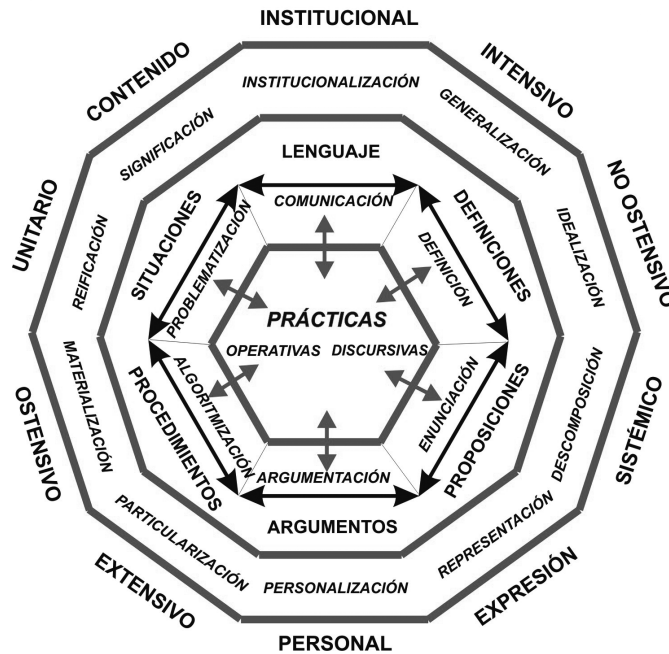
INSTITUCIONAL

INTENSIVO

NO OSTENSIVO

SISTÉMICO

EXPRESIÓN

PERSONAL

EXTENSIVO

OSTENSIVO

UNITARIO

CONTENIDO

INSTITUCIONALIZACIÓN

GENERALIZACIÓN

IDEALIZACIÓN

DESCOMPOSICIÓN

REPRESENTACIÓN

PERSONALIZACIÓN

PARTICULARIZACIÓN

MATERIALIZACIÓN

REIFICACIÓN

SIGNIFICACIÓN

LENGUAJE

DEFINICIONES

PROPOSICIONES

ARGUMENTOS

PROCEDIMIENTOS

SITUACIONES

COMUNICACIÓN

DEFINICIÓN

ENUNCIACIÓN

ARGUMENTACIÓN

ALGORITMIZACIÓN

PROBLEMATIZACIÓN

PRÁCTICAS

OPERATIVAS

DISCURSIVAS